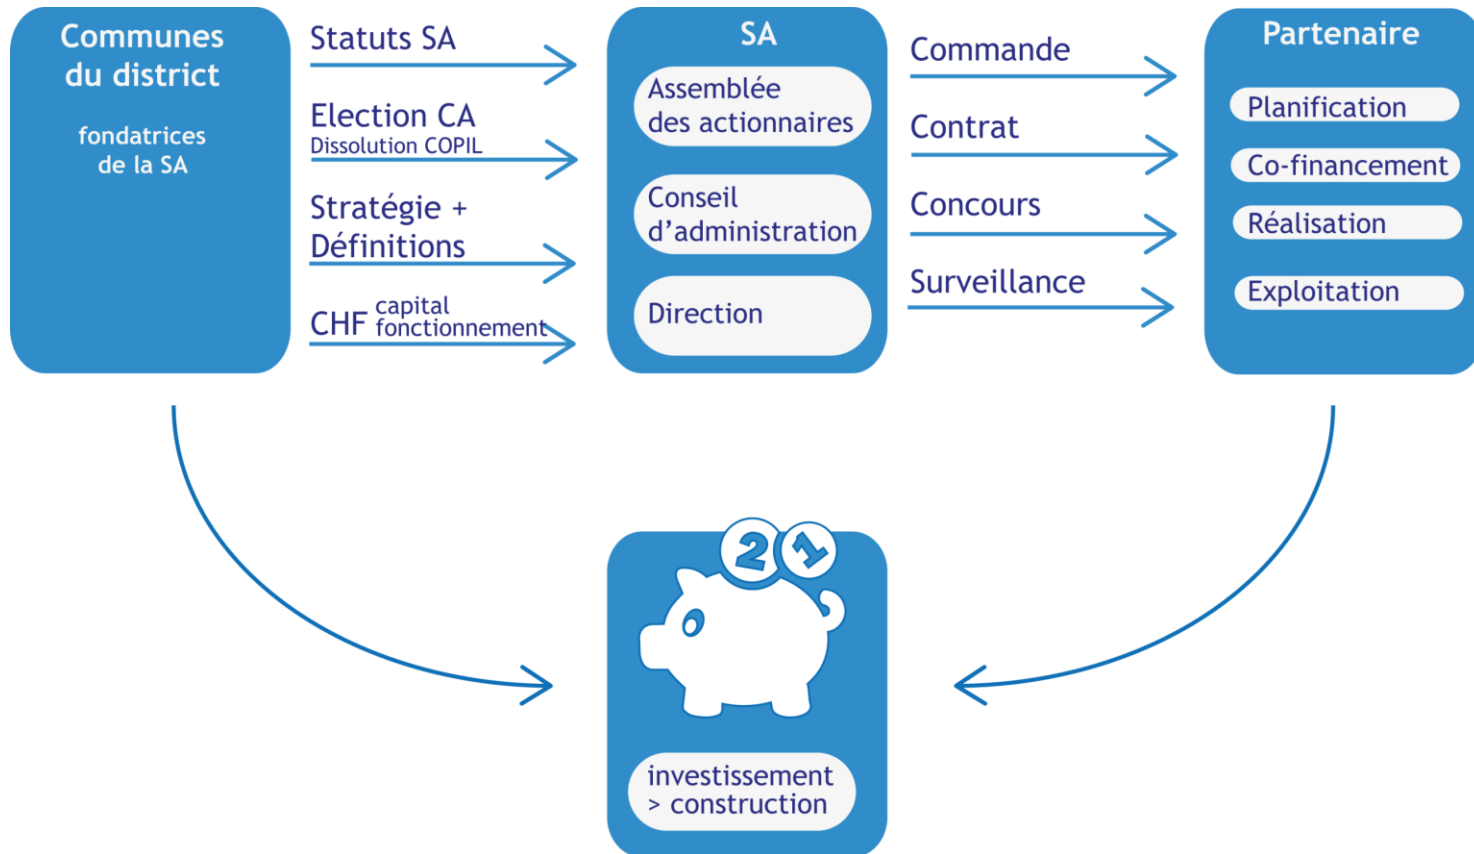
Communes du district

fondatrices de la SA

Statuts SA

Election CA
Dissolution COPIL

Stratégie + Définitions

CHF capital fonctionnement

SA

Assemblée des actionnaires

Conseil d'administration

Direction

Commande

Contrat

Concours

Surveillance

Partenaire

Planification

Co-financement

Réalisation

Exploitation

2

1

investissement > construction